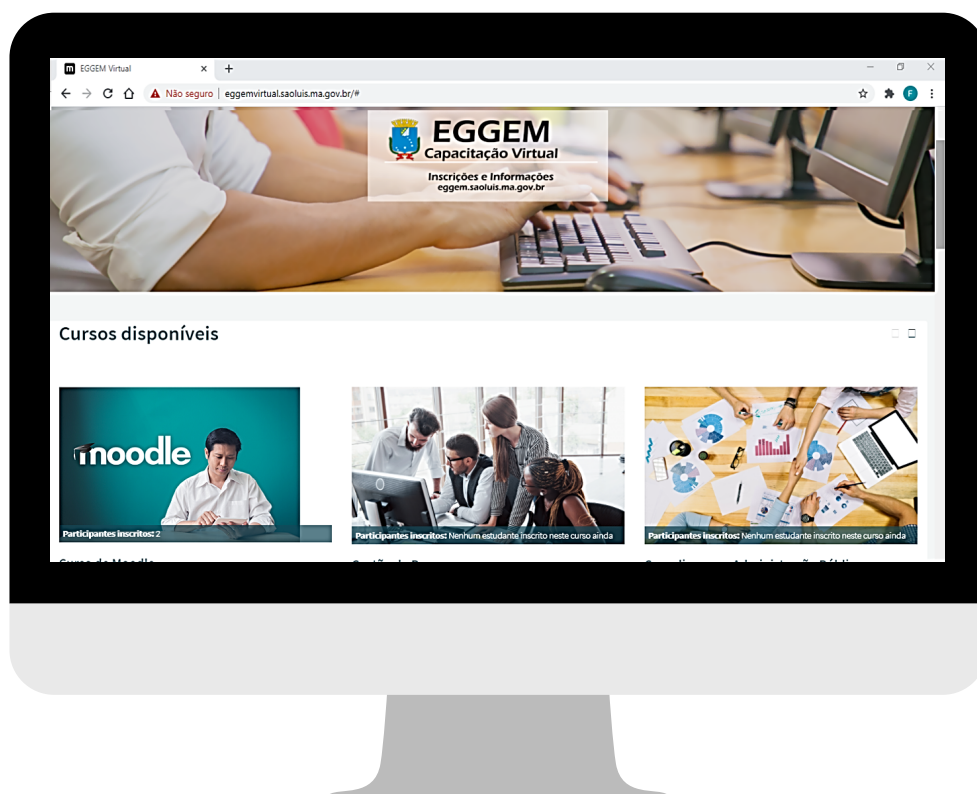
EGGEM Virtual ×
+
Não seguro | eggemvirtual.saoluis.ma.gov.br/#
F

EGGEM
Capacitação Virtual
Inscrições e Informações
eggem.saoluis.ma.gov.br

Cursos disponíveis

moodle
Participantes inscritos: 2
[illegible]

Participantes inscritos: Nenhum estudante inscrito neste curso ainda
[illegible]

Participantes inscritos: Nenhum estudante inscrito neste curso ainda
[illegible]